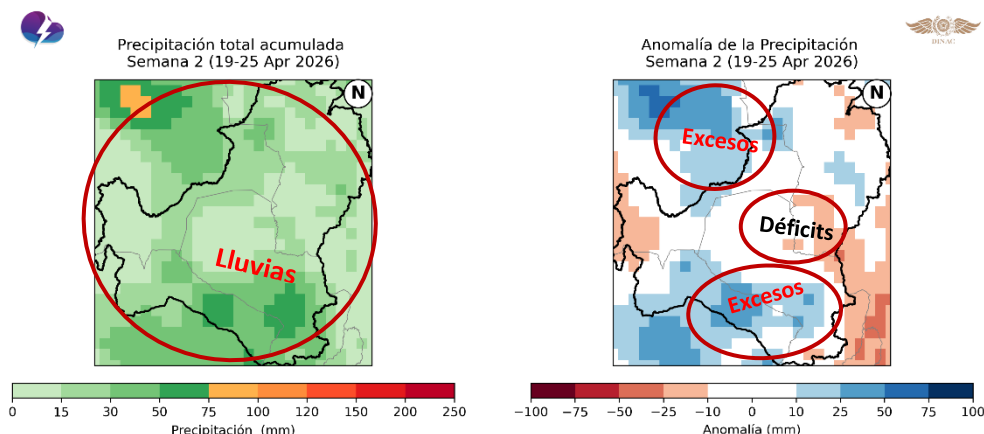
DINAC

Precipitación total acumulada
Semana 2 (19-25 Apr 2026)

N

Lluvias

0 15 30 50 75 100 120 150 200 250
Precipitación (mm)

Anomalía de la Precipitación
Semana 2 (19-25 Apr 2026)

N

Excesos

Déficits

Excesos

−100 −75 −50 −25 −10 0 10 25 50 75 100
Anomalía (mm)